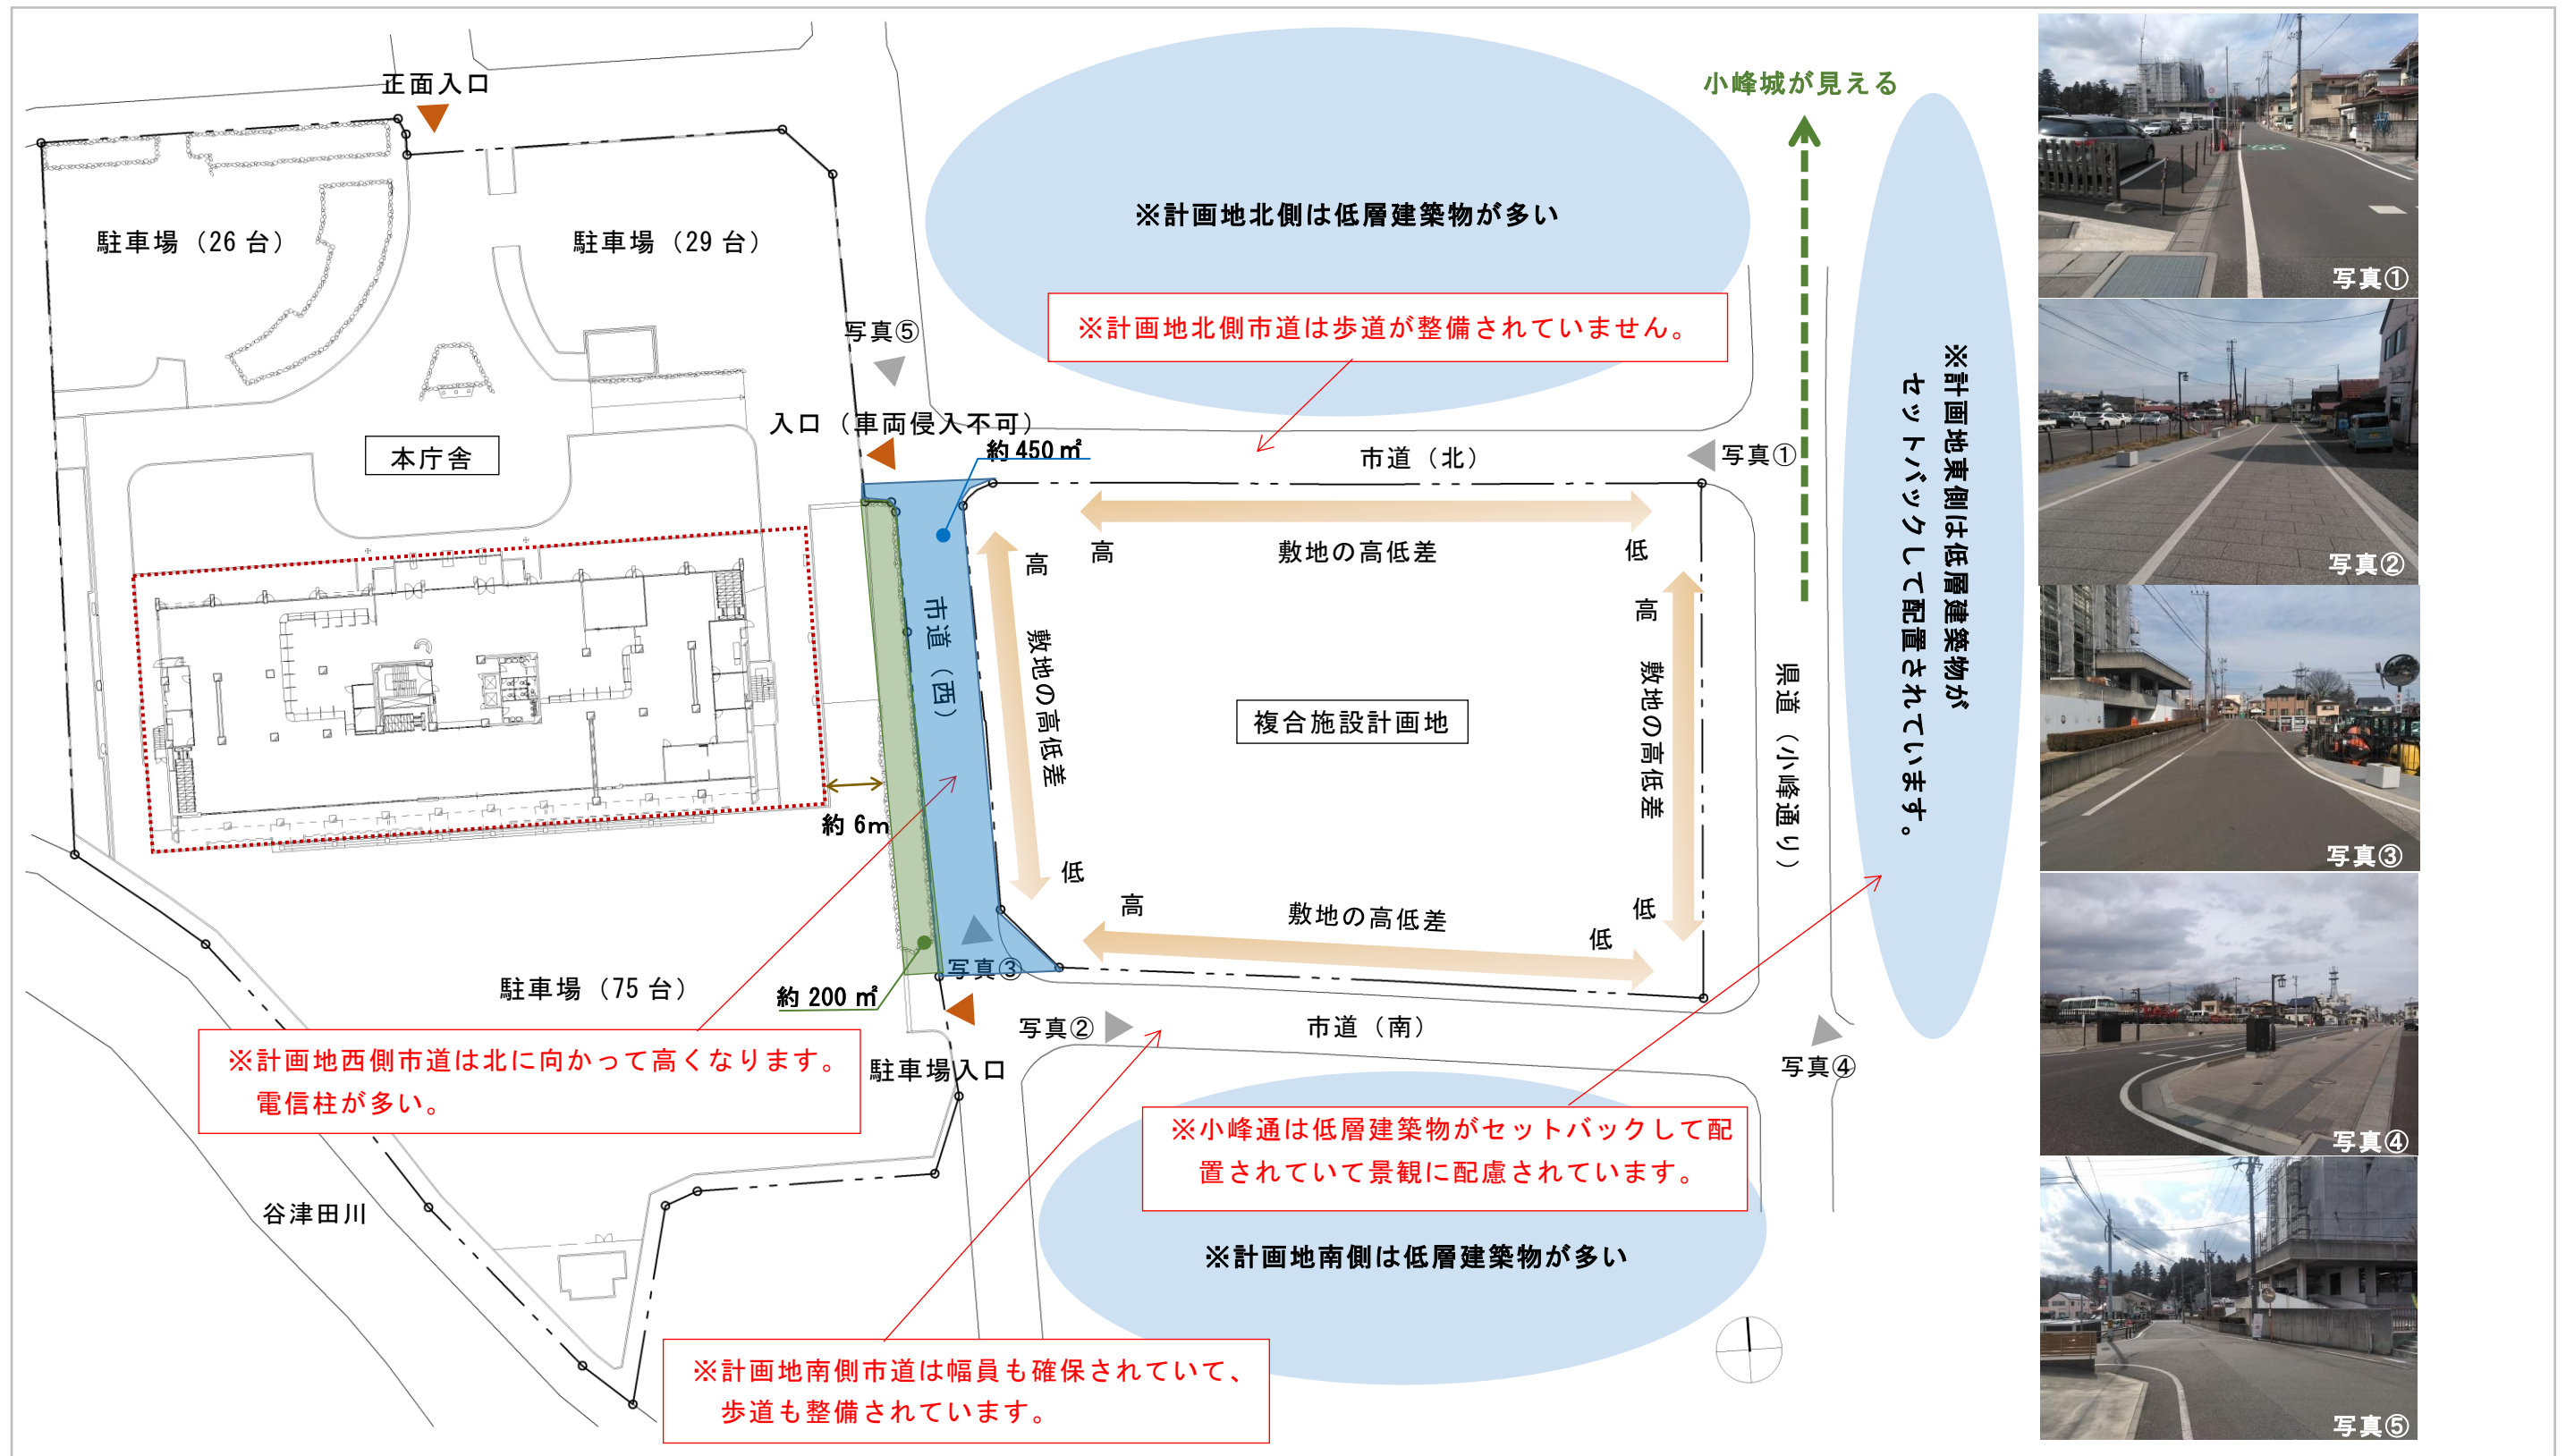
正面入口

駐車場（26台）

駐車場（29台）

写真⑤

入口（車両侵入不可）

本庁舎

約450㎡

市道（西）

約6m

約200㎡

写真③

駐車場（75台）

駐車場入口

写真②

谷津田川

※計画地北側は低層建築物が多い

※計画地北側市道は歩道が整備されていません。

小峰城が見える

市道（北）

写真①

高

敷地の高低差

低

高

敷地の高低差

低

高

敷地の高低差

低

複合施設計画地

高

敷地の高低差

低

高

敷地の高低差

低

県道（小峰通り）

市道（南）

写真④

※計画地東側は低層建築物がセットバックして配置されています。

※計画地西側市道は北に向かって高くなります。電信柱が多い。

※小峰通は低層建築物がセットバックして配置されていて景観に配慮されています。

※計画地南側は低層建築物が多い

※計画地南側市道は幅員も確保されていて、歩道も整備されています。

写真①

写真②

写真③

写真④

写真⑤